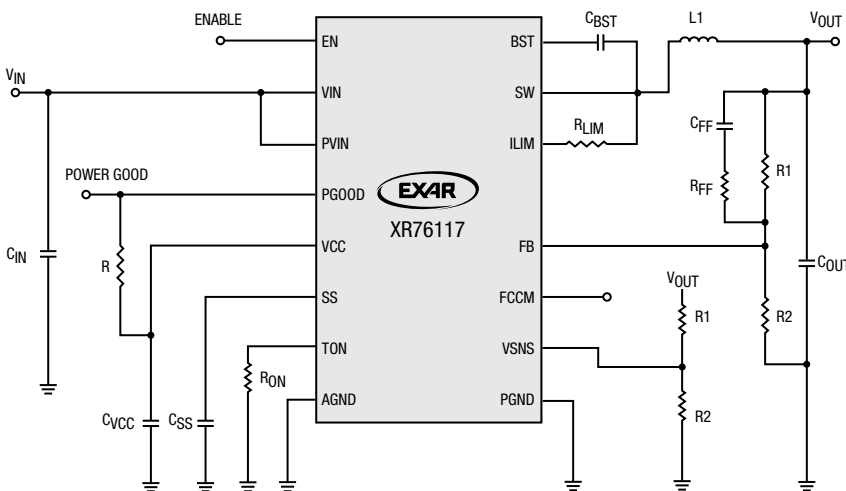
ENABLE
EN
BST
$C_{BST}$
L1
$V_{OUT}$
$V_{IN}$
VIN
SW
PVIN
ILIM
$R_{LIM}$
$C_{FF}$
POWER GOOD
PGOOD
EXAR
XR76117
R1
$R_{FF}$
$C_{IN}$
R
VCC
FB
$C_{OUT}$
SS
FCCM
$V_{OUT}$
R1
TON
VSNS
R2
$R_{ON}$
AGND
PGND
R2
$C_{VCC}$
$C_{SS}$